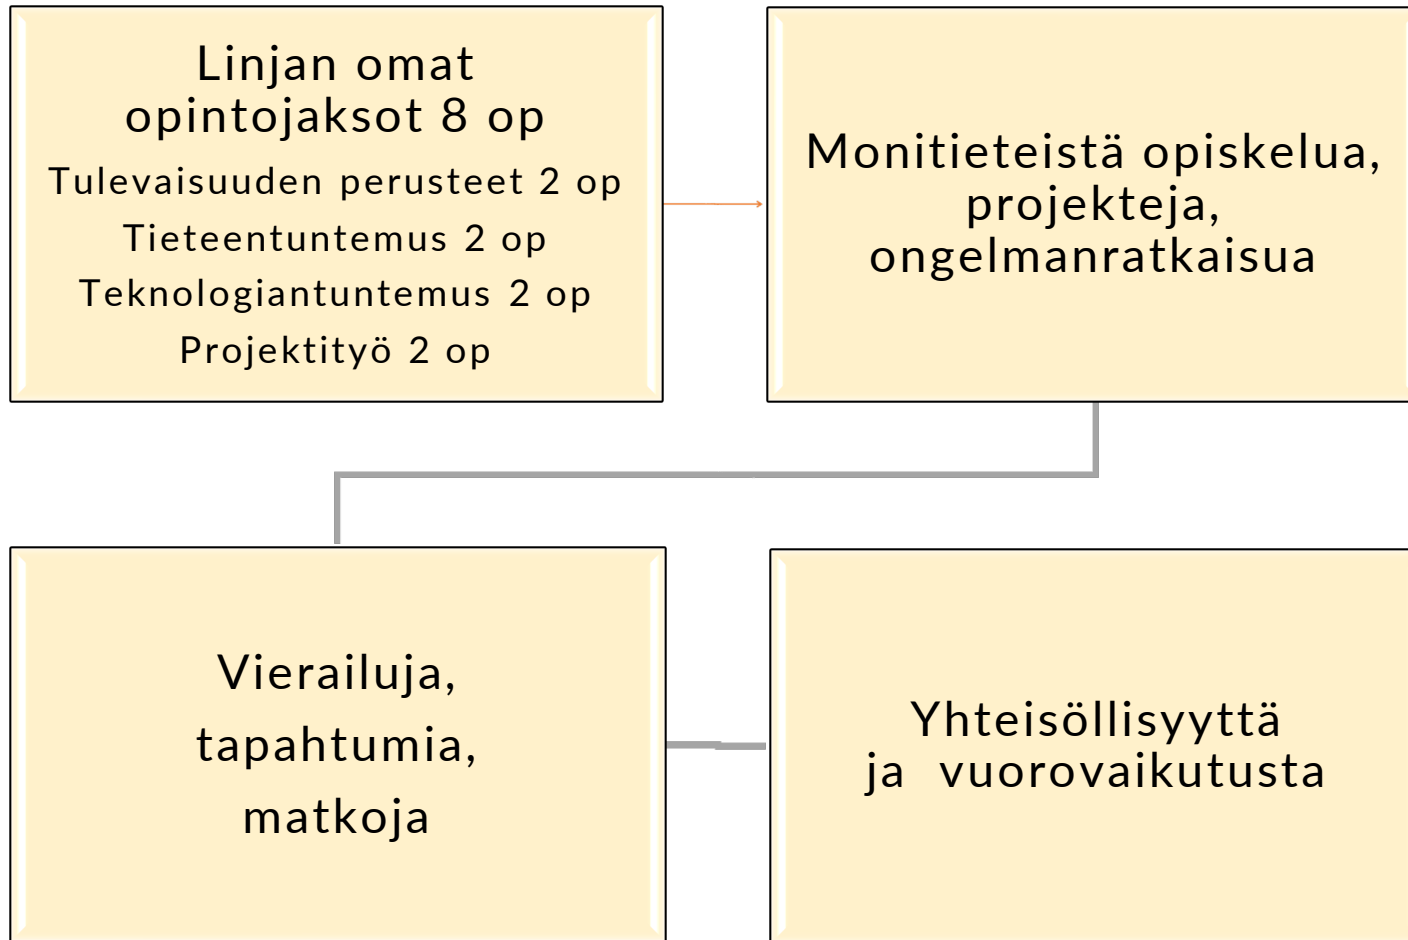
Linjan omat opintojaksot 8 op

Tulevaisuuden perusteet 2 op

Tieteentuntemus 2 op

Teknologiantuntemus 2 op

Projektityö 2 op

Monitieteistä opiskelua, projekteja, ongelmanratkaisua

Vierailuja, tapahtumia, matkoja

Yhteisöllisyyttä ja vuorovaikutusta